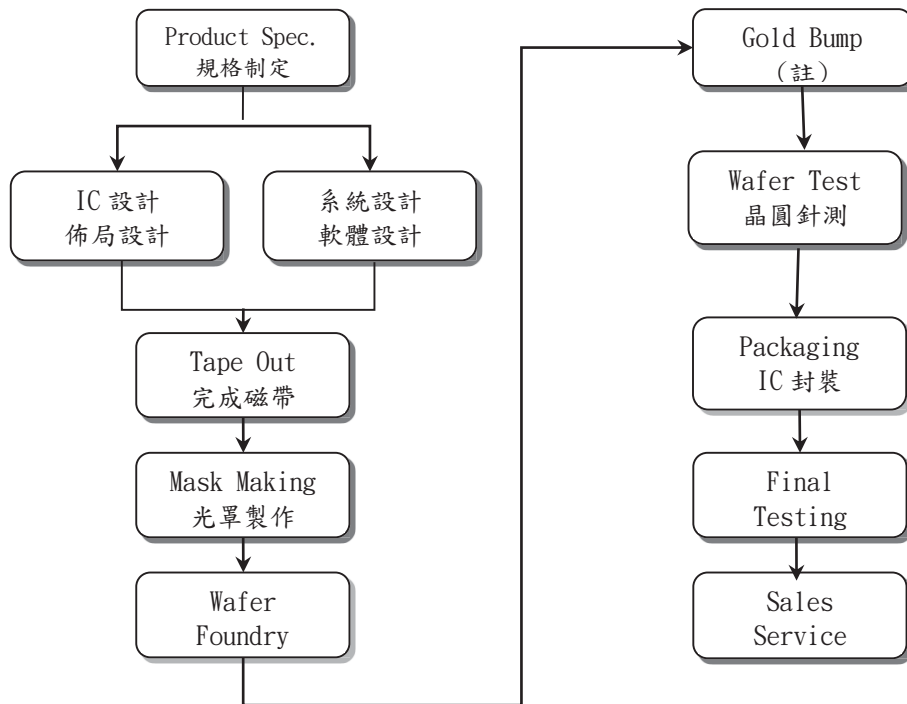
Product Spec.
規格制定

IC 設計
佈局設計

系統設計
軟體設計

Tape Out
完成磁帶

Mask Making
光罩製作

Wafer
Foundry

Gold Bump
(註)

Wafer Test
晶圓針測

Packaging
IC 封裝

Final
Testing

Sales
Service